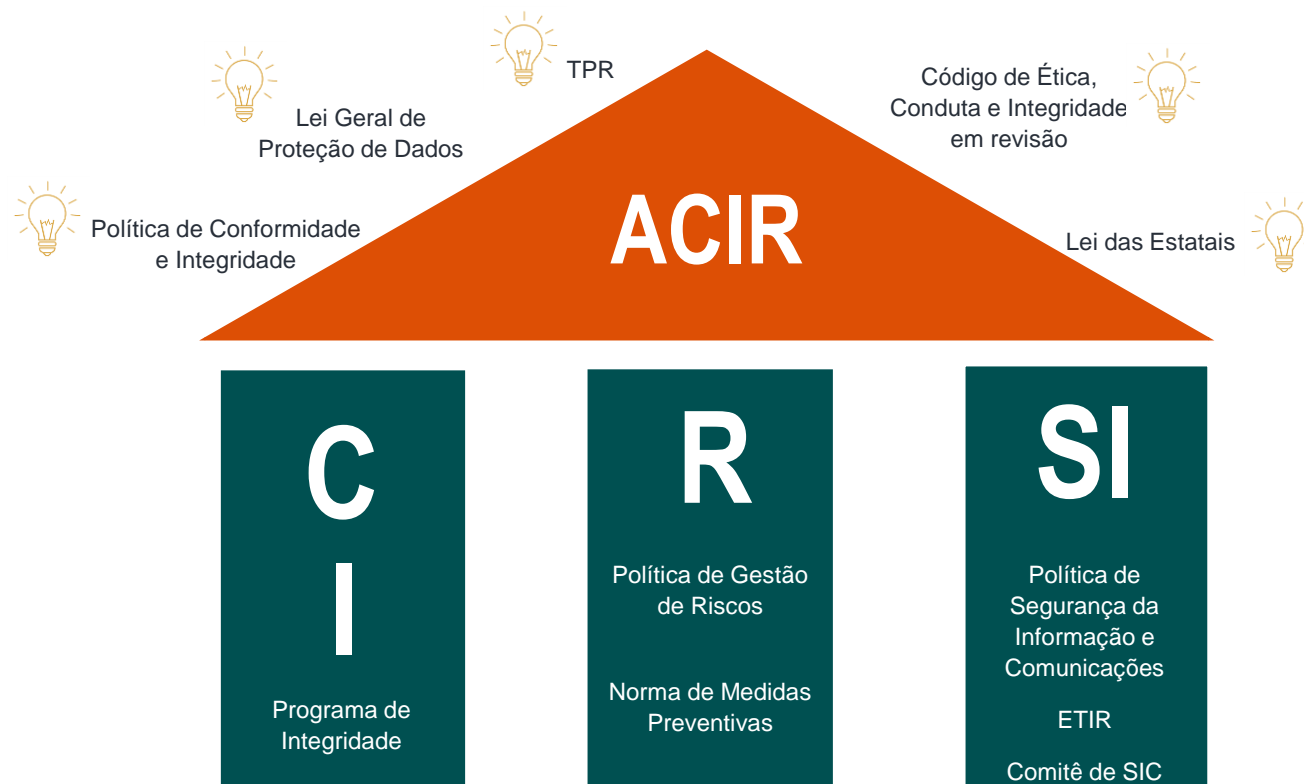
TPR

Lei Geral de Proteção de Dados

Código de Ética, Conduta e Integridade em revisão

Política de Conformidade e Integridade

ACIR

Lei das Estatais

C
I

Programa de Integridade

R

Política de Gestão de Riscos

Norma de Medidas Preventivas

SI

Política de Segurança da Informação e Comunicações

ETIR

Comitê de SIC